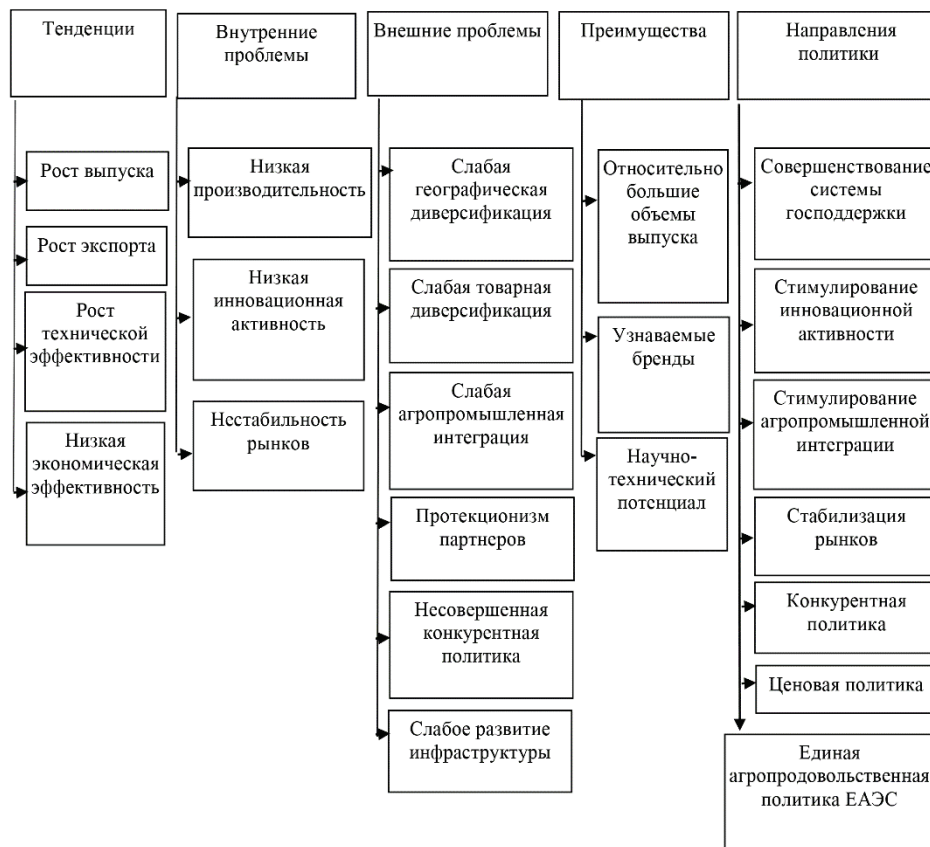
Тенденции

Рост выпуска

Рост экспорта

Рост технической эффективности

Низкая экономическая эффективность

Внутренние проблемы

Низкая производительность

Низкая инновационная активность

Нестабильность рынков

Внешние проблемы

Слабая географическая диверсификация

Слабая товарная диверсификация

Слабая агропромышленная интеграция

Протекционизм партнеров

Несовершенная конкурентная политика

Слабое развитие инфраструктуры

Преимущества

Относительно большие объемы выпуска

Узнаваемые бренды

Научно-технический потенциал

Направления политики

Совершенствование системы господдержки

Стимулирование инновационной активности

Стимулирование агропромышленной интеграции

Стабилизация рынков

Конкурентная политика

Ценовая политика

Единая агропродовольственная политика ЕАЭС